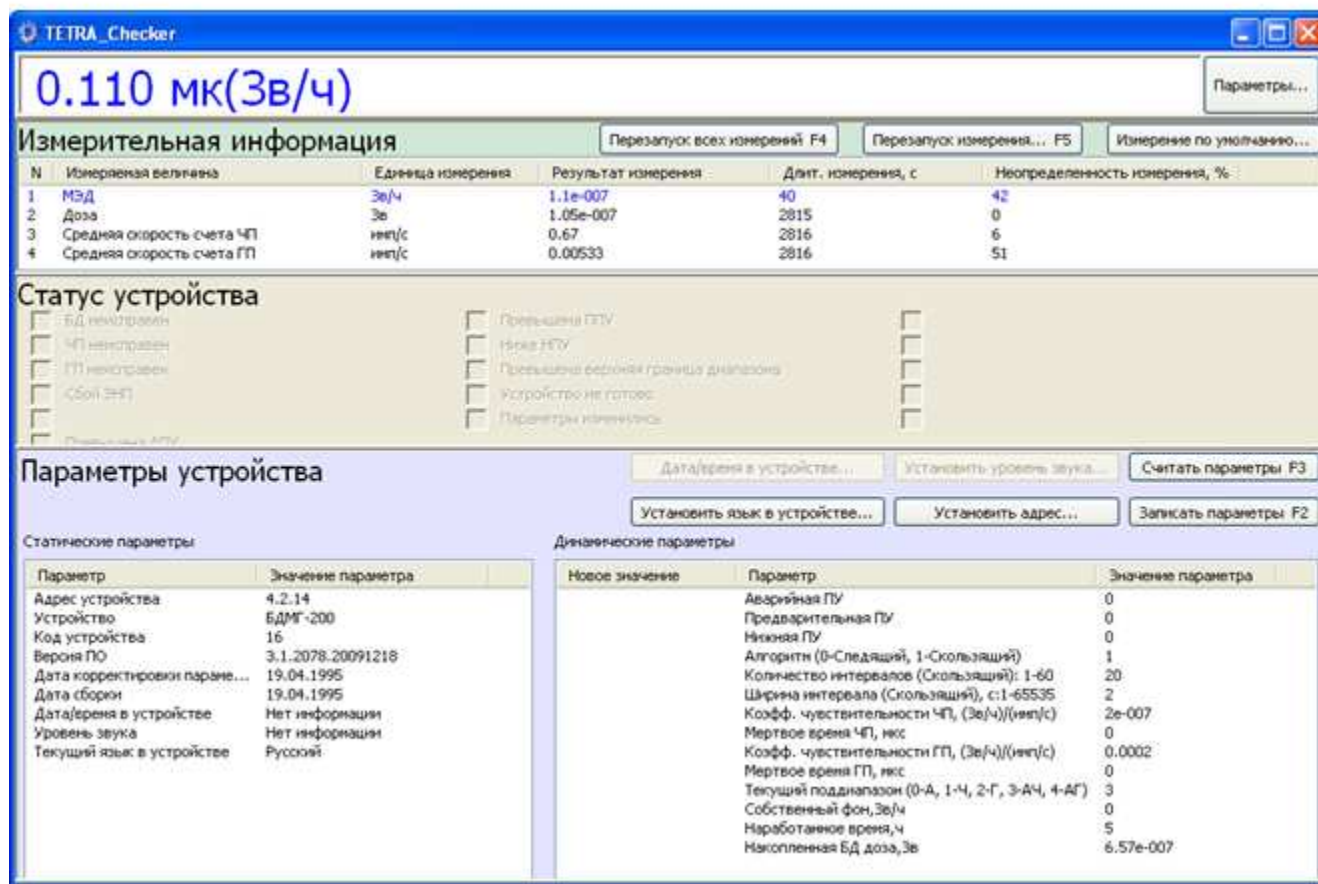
TETRA_Checker

0.110 мк(Зв/ч)

Параметры...

Измерительная информация

Перезапуск всех измерений F4

Перезапуск измерения... F5

Измерение по умолчанию...

| N | Измеряемая величина | Единица измерения | Результат измерения | Длит. измерения, с | Неопределенность измерения, % |
|---|---|---|---|---|---|
| 1 | МЭД | Зв/ч | 1.1e-007 | 40 | 42 |
| 2 | Доза | Зв | 1.05e-007 | 2815 | 0 |
| 3 | Средняя скорость счета ЧП | имп/с | 0.67 | 2816 | 6 |
| 4 | Средняя скорость счета ГП | имп/с | 0.00533 | 2816 | 51 |

Статус устройства

БД неисправен
ЧП неисправен
ГП неисправен
Сбой ЭНП
Превышена АПУ
Превышена ППУ
Ниже НПУ
Превышена верхняя граница диапазона
Устройство не готово
Параметры изменились

Параметры устройства

Дата/время в устройстве...

Установить уровень звука...

Считать параметры F3

Установить язык в устройстве...

Установить адрес...

Записать параметры F2

Статические параметры

| Параметр | Значение параметра |
|---|---|
| Адрес устройства | 4.2.14 |
| Устройство | БДМГ-200 |
| Код устройства | 16 |
| Версия ПО | 3.1.2078.20091218 |
| Дата корректировки параме... | 19.04.1995 |
| Дата сборки | 19.04.1995 |
| Дата/время в устройстве | Нет информации |
| Уровень звука | Нет информации |
| Текущий язык в устройстве | Русский |

Динамические параметры

| Новое значение | Параметр | Значение параметра |
|---|---|---|
| | Аварийная ПУ | 0 |
| | Предварительная ПУ | 0 |
| | Нижняя ПУ | 0 |
| | Алгоритм (0-Следящий, 1-Скользящий) | 1 |
| | Количество интервалов (Скользящий): 1-60 | 20 |
| | Ширина интервала (Скользящий), с:1-65535 | 2 |
| | Коэфф. чувствительности ЧП, (Зв/ч)/(имп/с) | 2e-007 |
| | Мертвое время ЧП, мкс | 0 |
| | Коэфф. чувствительности ГП, (Зв/ч)/(имп/с) | 0.0002 |
| | Мертвое время ГП, мкс | 0 |
| | Текущий поддиапазон (0-А, 1-Ч, 2-Г, 3-АЧ, 4-АГ) | 3 |
| | Собственный фон,Зв/ч | 0 |
| | Наработанное время,ч | 5 |
| | Накопленная БД доза,Зв | 6.57e-007 |